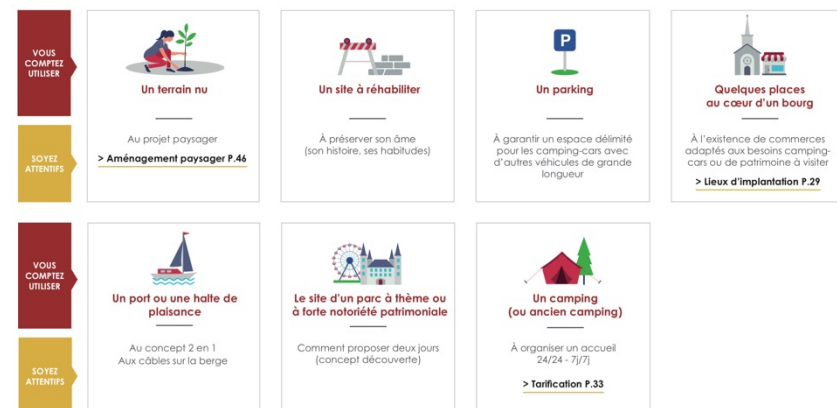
VOUS COMPTEZ UTILISER

Un terrain nu

Un site à réhabiliter

Un parking

Quelques places au cœur d'un bourg

SOYEZ ATTENTIFS

Au projet paysager

> Aménagement paysager P.46

À préserver son âme (son histoire, ses habitudes)

À garantir un espace délimité pour les camping-cars avec d'autres véhicules de grande longueur

À l'existence de commerces adaptés aux besoins camping-cars ou de patrimoine à visiter

> Lieux d'implantation P.29

VOUS COMPTEZ UTILISER

Un port ou une halte de plaisance

Le site d'un parc à thème ou à forte notoriété patrimoniale

Un camping (ou ancien camping)

SOYEZ ATTENTIFS

Au concept 2 en 1
Aux câbles sur la berge

Comment proposer deux jours (concept découverte)

À organiser un accueil 24/24 - 7j/7j

> Tarification P.33